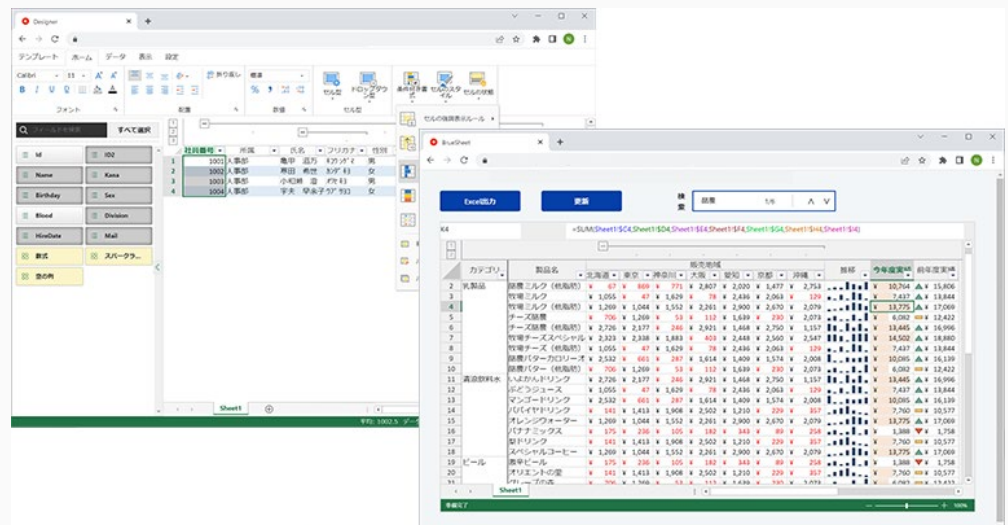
Designer

テンプレート ホーム データ 表示 設定

Calibri 11 折り返し 標準

フォント 配置 数値 セル型 セル型

セル型 ドロップダウン 条件付き書式 セルのスタイル セルの状態

セルの強調表示ルール

フィールドを検索 すべて選択

Id ID2
Name Kana
Birthday Sex
Blood Division
HireDate Mail
数式 スパークラ...
空の列

| | 社員番号 | 所属 | 氏名 | フリガナ | 性別 |
|---|---|---|---|---|---|
| 1 | 1001 | 人事部 | 亀甲 滋万 | キッコウ | 男 |
| 2 | 1002 | 人事部 | 寿田 希世 | スダ | 女 |
| 3 | 1003 | 人事部 | 小和瀬 澄 | オワセ | 男 |
| 4 | 1004 | 人事部 | 宇夫 早余子 | ウブ | 女 |

Sheet1

平均: 1002.5

BlueSheet

Excel出力 更新

検索 醗酵 1/6

K4 =SUM(Sheet1!$C4,Sheet1!$D4,Sheet1!$E4,Sheet1!$F4,Sheet1!$G4,Sheet1!$H4,Sheet1!$I4)

| | カテゴリ | 製品名 | 北海道 | 東京 | 神奈川 | 大阪 | 愛知 | 京都 | 沖縄 | 推移 | 今年度実績 | 前年度実績 |
|---|---|---|---|---|---|---|---|---|---|---|---|---|
| 2 | 乳製品 | 醗農ミルク（低脂肪） | ¥ 67 | ¥ 869 | ¥ 771 | ¥ 2,807 | ¥ 2,020 | ¥ 1,477 | ¥ 2,753 | | ¥ 10,764 | ¥ 15,806 |
| 3 | | 牧場ミルク | ¥ 1,055 | ¥ 47 | ¥ 1,629 | ¥ 78 | ¥ 2,436 | ¥ 2,063 | ¥ 129 | | ¥ 7,437 | ¥ 13,844 |
| 4 | | 牧場ミルク（低脂肪） | ¥ 1,269 | ¥ 1,044 | ¥ 1,552 | ¥ 2,261 | ¥ 2,900 | ¥ 2,670 | ¥ 2,079 | | ¥ 13,775 | ¥ 17,069 |
| 5 | | チーズ醗農 | ¥ 706 | ¥ 1,269 | ¥ 53 | ¥ 112 | ¥ 1,639 | ¥ 230 | ¥ 2,073 | | ¥ 6,082 | ¥ 12,422 |
| 6 | | チーズ醗農（低脂肪） | ¥ 2,726 | ¥ 2,177 | ¥ 246 | ¥ 2,921 | ¥ 1,468 | ¥ 2,750 | ¥ 1,157 | | ¥ 13,445 | ¥ 16,996 |
| 7 | | 牧場チーズスペシャル | ¥ 2,323 | ¥ 2,338 | ¥ 1,883 | ¥ 403 | ¥ 2,448 | ¥ 2,560 | ¥ 2,579 | | ¥ 14,502 | ¥ 18,880 |
| 8 | | 牧場チーズ（低脂肪） | ¥ 1,055 | ¥ 47 | ¥ 1,629 | ¥ 78 | ¥ 2,436 | ¥ 2,063 | ¥ 129 | | ¥ 7,437 | ¥ 13,844 |
| 9 | | 醗農バターカロリーオフ | ¥ 2,532 | ¥ 661 | ¥ 287 | ¥ 1,614 | ¥ 1,409 | ¥ 1,574 | ¥ 2,008 | | ¥ 10,085 | ¥ 16,139 |
| 10 | | 醗農バター（低脂肪） | ¥ 706 | ¥ 1,269 | ¥ 53 | ¥ 112 | ¥ 1,639 | ¥ 230 | ¥ 2,073 | | ¥ 6,082 | ¥ 12,422 |
| 11 | 清涼飲料水 | いよかんドリンク | ¥ 2,726 | ¥ 2,177 | ¥ 246 | ¥ 2,921 | ¥ 1,468 | ¥ 2,750 | ¥ 1,157 | | ¥ 13,445 | ¥ 16,996 |
| 12 | | ぶどうジュース | ¥ 1,055 | ¥ 47 | ¥ 1,629 | ¥ 78 | ¥ 2,436 | ¥ 2,063 | ¥ 129 | | ¥ 7,437 | ¥ 13,844 |
| 13 | | マンゴードリンク | ¥ 2,532 | ¥ 661 | ¥ 287 | ¥ 1,614 | ¥ 1,409 | ¥ 1,574 | ¥ 2,008 | | ¥ 10,085 | ¥ 16,139 |
| 14 | | パパイヤドリンク | ¥ 141 | ¥ 1,413 | ¥ 1,908 | ¥ 2,502 | ¥ 1,210 | ¥ 229 | ¥ 357 | | ¥ 7,760 | ¥ 10,577 |
| 15 | | オレンジウォーター | ¥ 1,269 | ¥ 1,044 | ¥ 1,552 | ¥ 2,261 | ¥ 2,900 | ¥ 2,670 | ¥ 2,079 | | ¥ 13,775 | ¥ 17,069 |
| 16 | | バナナミックス | ¥ 175 | ¥ 236 | ¥ 105 | ¥ 182 | ¥ 343 | ¥ 89 | ¥ 258 | | ¥ 1,388 | ¥ 1,758 |
| 17 | | 梨ドリンク | ¥ 141 | ¥ 1,413 | ¥ 1,908 | ¥ 2,502 | ¥ 1,210 | ¥ 229 | ¥ 357 | | ¥ 7,760 | ¥ 10,577 |
| 18 | | スペシャルコーヒー | ¥ 1,269 | ¥ 1,044 | ¥ 1,552 | ¥ 2,261 | ¥ 2,900 | ¥ 2,670 | ¥ 2,079 | | ¥ 13,775 | ¥ 17,069 |
| 19 | ビール | 香甲ビール | ¥ 175 | ¥ 236 | ¥ 105 | ¥ 182 | ¥ 343 | ¥ 89 | ¥ 258 | | ¥ 1,388 | ¥ 1,758 |
| 20 | | オリエントの雲 | ¥ 141 | ¥ 1,413 | ¥ 1,908 | ¥ 2,502 | ¥ 1,210 | ¥ 229 | ¥ 357 | | ¥ 7,760 | ¥ 10,577 |

販売地域

Sheet1

準備完了 100%